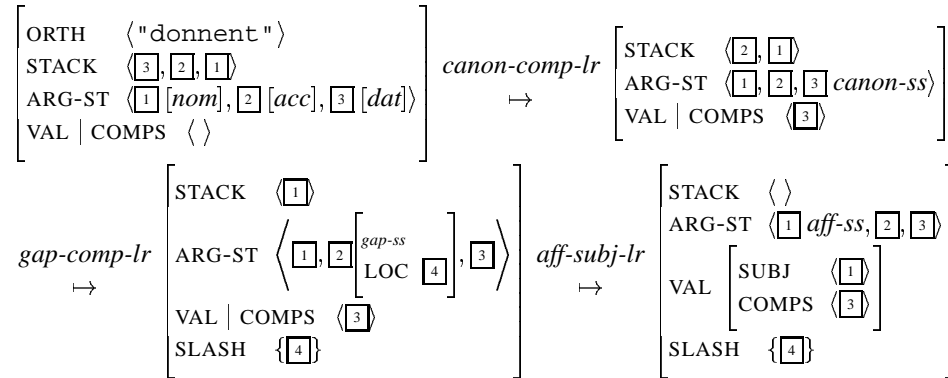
$\begin{bmatrix} \text{ORTH} & \langle \texttt{"donnent"} \rangle \\ \text{STACK} & \langle \boxed{3}, \boxed{2}, \boxed{1} \rangle \\ \text{ARG-ST} & \langle \boxed{1}\,[nom], \boxed{2}\,[acc], \boxed{3}\,[dat] \rangle \\ \text{VAL} \mid \text{COMPS} & \langle\ \rangle \end{bmatrix}$ $\underset{\mapsto}{\textit{canon-comp-lr}}$ $\begin{bmatrix} \text{STACK} & \langle \boxed{2}, \boxed{1} \rangle \\ \text{ARG-ST} & \langle \boxed{1}, \boxed{2}, \boxed{3}\ \textit{canon-ss} \rangle \\ \text{VAL} \mid \text{COMPS} & \langle \boxed{3} \rangle \end{bmatrix}$

$\underset{\mapsto}{\textit{gap-comp-lr}}$ $\begin{bmatrix} \text{STACK} & \langle \boxed{1} \rangle \\ \text{ARG-ST} & \left\langle \boxed{1}, \boxed{2}\begin{bmatrix} \textit{gap-ss} \\ \text{LOC} & \boxed{4} \end{bmatrix}, \boxed{3} \right\rangle \\ \text{VAL} \mid \text{COMPS} & \langle \boxed{3} \rangle \\ \text{SLASH} & \{\boxed{4}\} \end{bmatrix}$ $\underset{\mapsto}{\textit{aff-subj-lr}}$ $\begin{bmatrix} \text{STACK} & \langle\ \rangle \\ \text{ARG-ST} & \langle \boxed{1}\ \textit{aff-ss}, \boxed{2}, \boxed{3} \rangle \\ \text{VAL} & \begin{bmatrix} \text{SUBJ} & \langle \boxed{1} \rangle \\ \text{COMPS} & \langle \boxed{3} \rangle \end{bmatrix} \\ \text{SLASH} & \{\boxed{4}\} \end{bmatrix}$